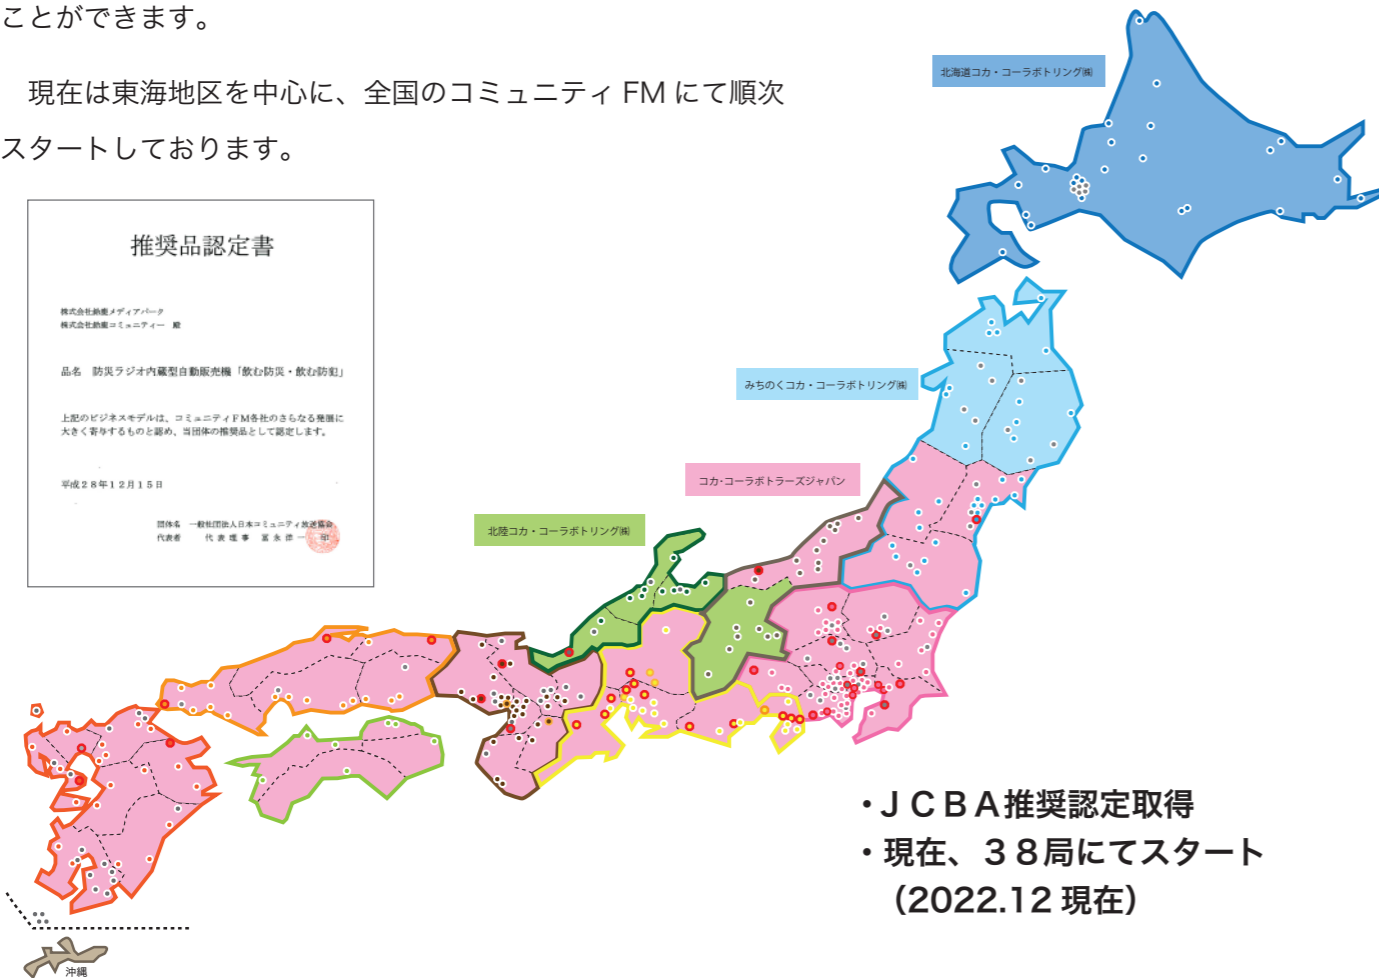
ことができます。

現在は東海地区を中心に、全国のコミュニティ FM にて順次スタートしております。

推奨品認定書

株式会社鈴鹿メディアパーク
株式会社鈴鹿コミュニティー 殿

品名 防災ラジオ内蔵型自動販売機「飲む防災・飲む防犯」

上記のビジネスモデルは、コミュニティFM各社のさらなる発展に大きく寄与するものと認め、当団体の推奨品として認定します。

平成２８年１２月１５日

団体名 一般社団法人日本コミュニティ放送協会
代表者 代表理事 富永律一

北海道コカ・コーラボトリング㈱

みちのくコカ・コーラボトリング㈱

コカ·コーラボトラーズジャパン

北陸コカ・コーラボトリング㈱

沖縄

・ＪＣＢＡ推奨認定取得
・現在、３８局にてスタート
（2022.12 現在）